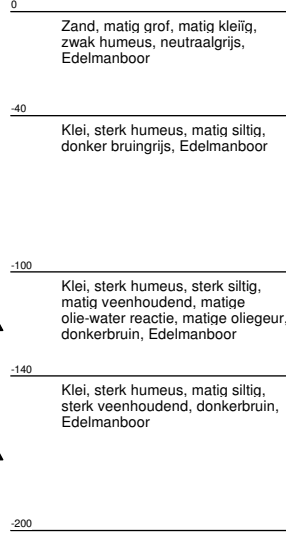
0

Zand, matig grof, matig kleïg, zwak humeus, neutraalgrijs, Edelmanboor

-40

Klei, sterk humeus, matig siltig, donker bruingrijs, Edelmanboor

-100

Klei, sterk humeus, sterk siltig, matig veenhoudend, matige olie-water reactie, matige oliegeur, donkerbruin, Edelmanboor

-140

Klei, sterk humeus, matig siltig, sterk veenhoudend, donkerbruin, Edelmanboor

-200